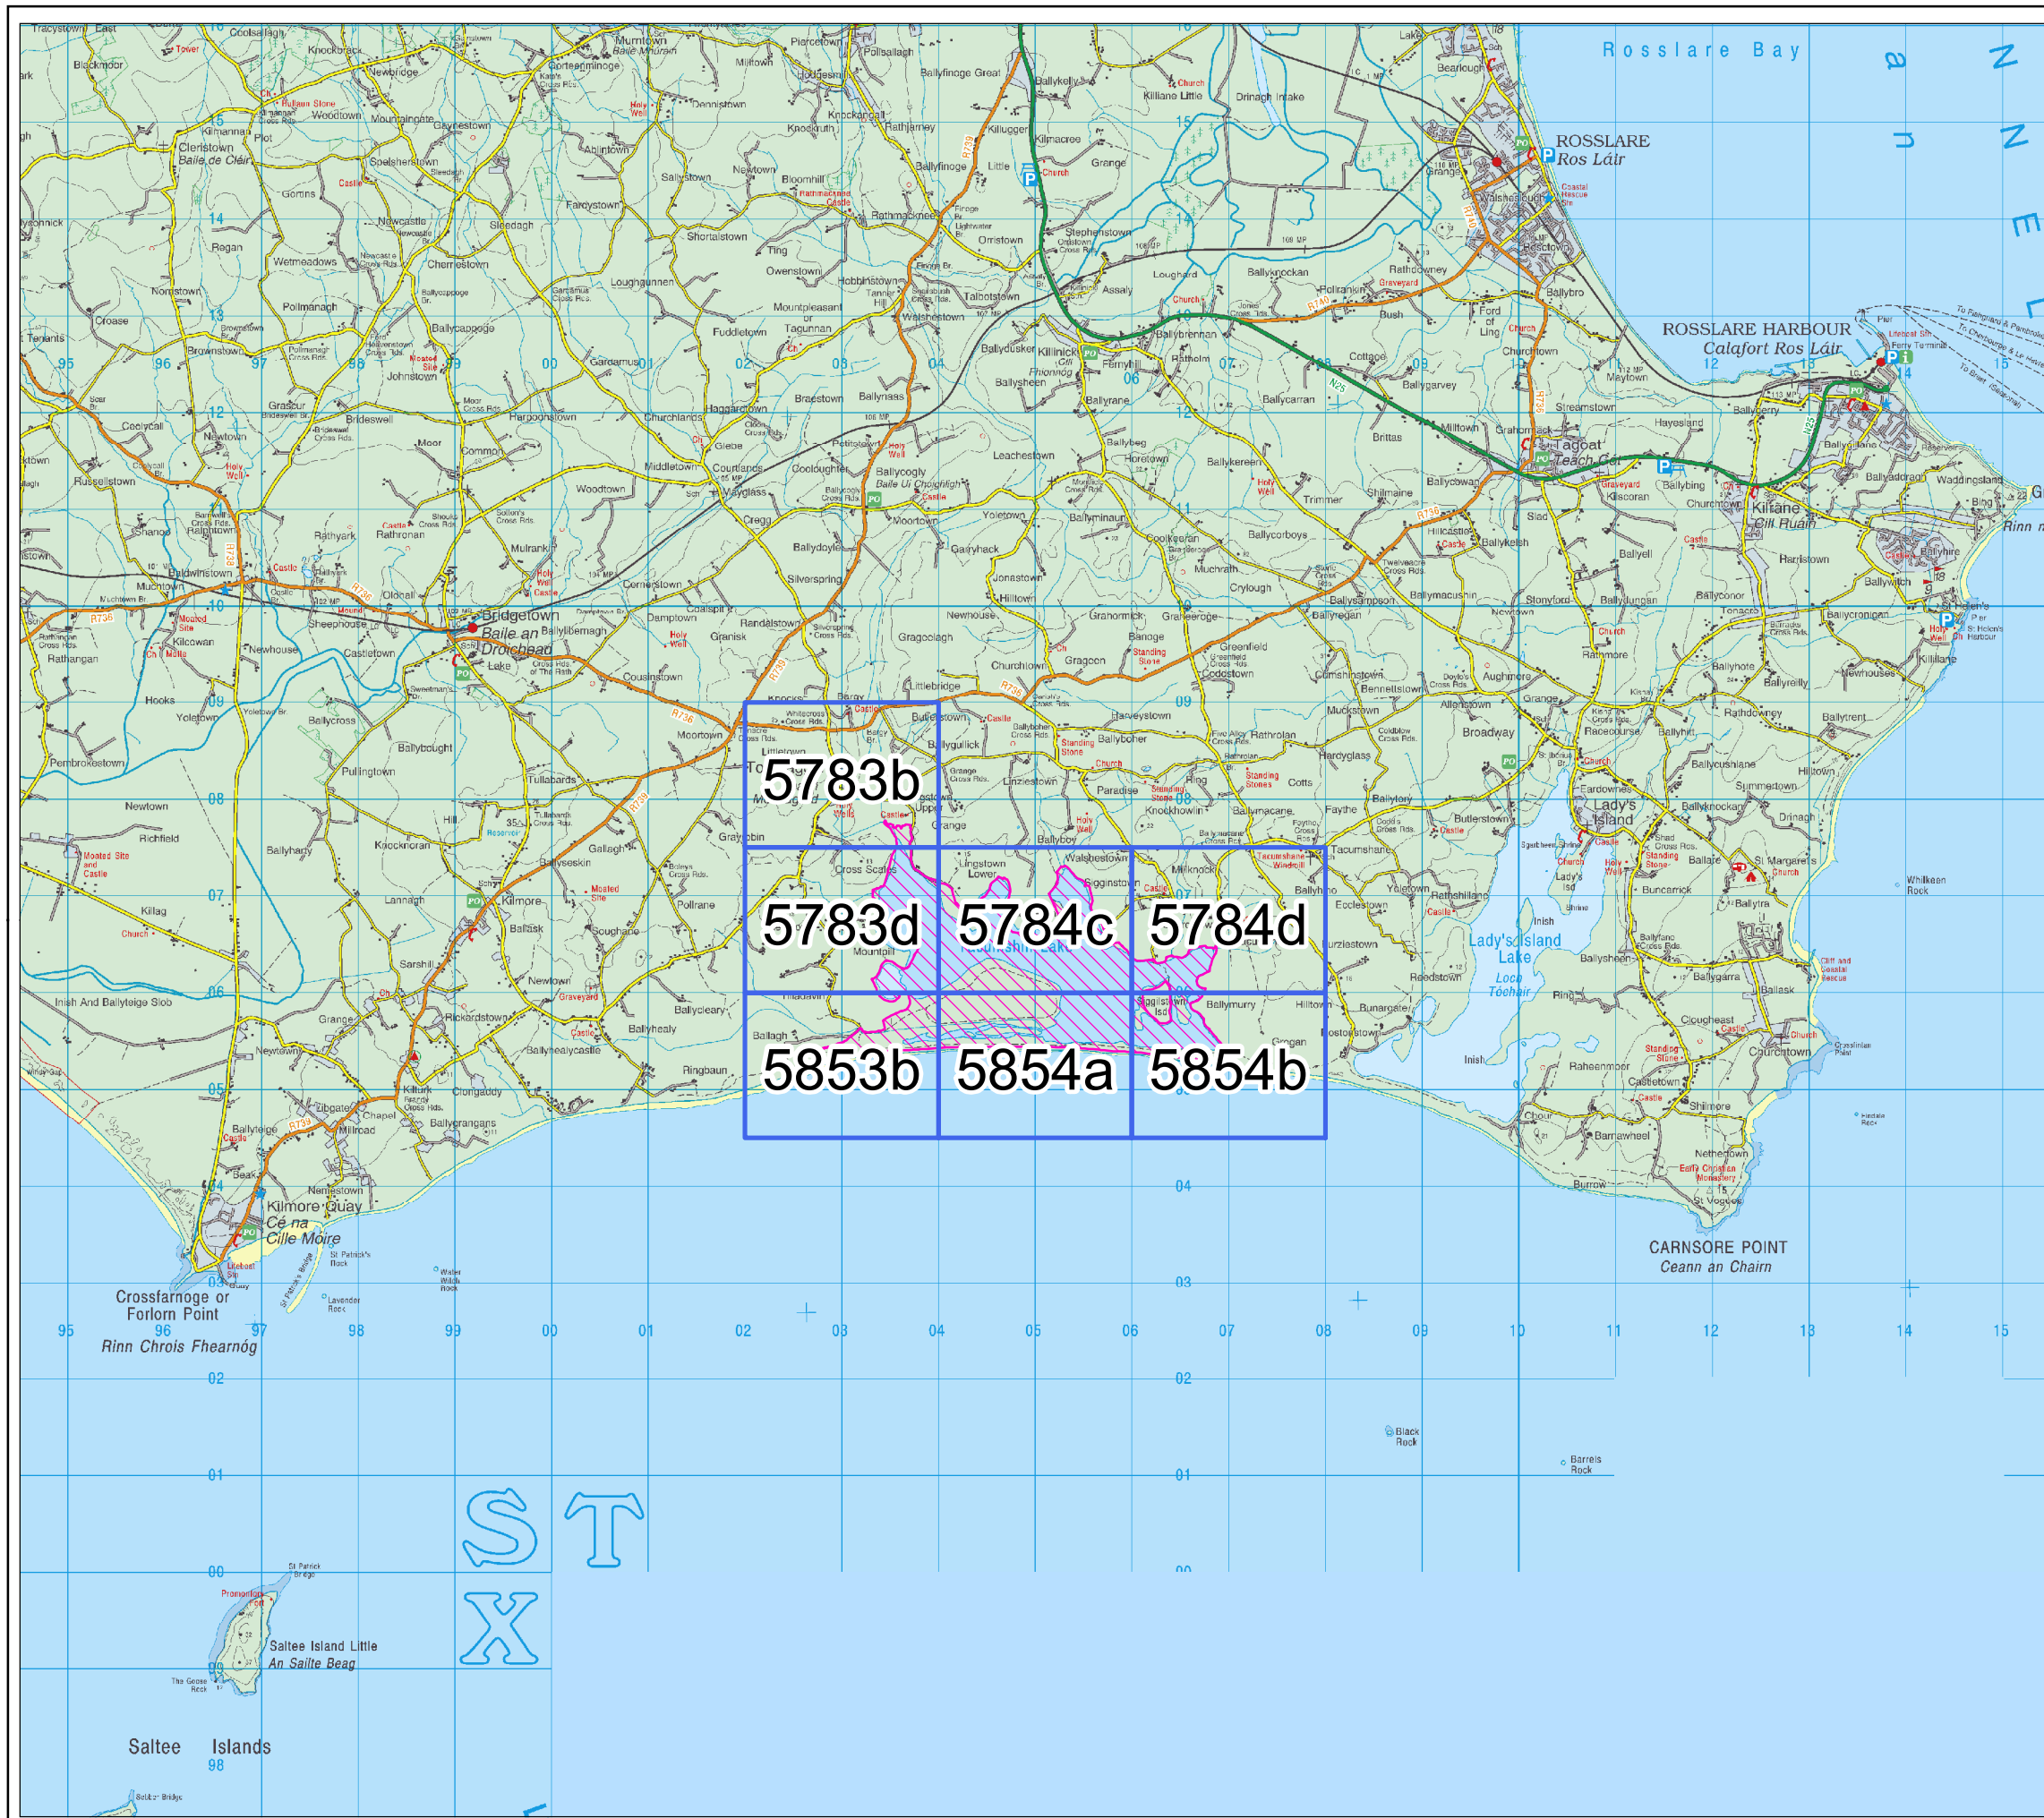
Rosslare Bay

ROSSLARE
Ros Láir

ROSSLARE HARBOUR
Calafort Ros Láir

Tagoat
Teach Gót

Kilrane
Cill Ruáin

Bridgetown
Baile an Droichead

Lady's Island

Lady's Island Lake
Loch Téchair

CARNSORE POINT
Ceann an Chairn

Kilmore Quay
Cé na Cille Móire

Crossfarnoge or Forlorn Point
Rinn Chrois Fhearnóg

Saltee Island Little
An Sailte Beag

Saltee Islands

5783b

5783d

5784c

5784d

5853b

5854a

5854b

S T

X

95 96 97 98 99 00 01 02 03 04 05 06 07 08 09 10 11 12 13 14 15